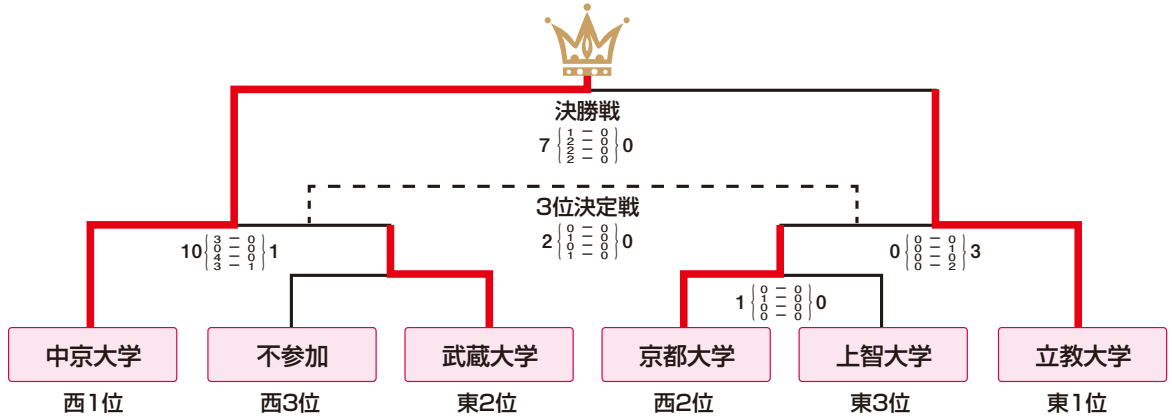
決勝戦

$7 \left\{ \begin{matrix} 1 - 0 \\ 2 - 0 \\ 2 - 0 \\ 2 - 0 \end{matrix} \right\} 0$

3位決定戦

$2 \left\{ \begin{matrix} 0 - 0 \\ 1 - 0 \\ 0 - 0 \\ 1 - 0 \end{matrix} \right\} 0$

$10 \left\{ \begin{matrix} 3 - 0 \\ 0 - 0 \\ 4 - 0 \\ 3 - 1 \end{matrix} \right\} 1$

$0 \left\{ \begin{matrix} 0 - 0 \\ 0 - 1 \\ 0 - 0 \\ 0 - 2 \end{matrix} \right\} 3$

$1 \left\{ \begin{matrix} 0 - 0 \\ 1 - 0 \\ 0 - 0 \\ 0 - 0 \end{matrix} \right\} 0$

| 中京大学 | 不参加 | 武蔵大学 | 京都大学 | 上智大学 | 立教大学 |
|---|---|---|---|---|---|
| 西1位 | 西3位 | 東2位 | 西2位 | 東3位 | 東1位 |